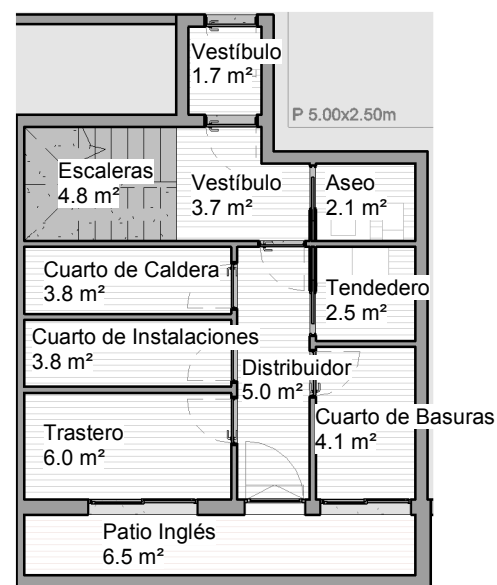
Vestíbulo
1.7 m²

P 5.00x2.50m

Escaleras
4.8 m²

Vestíbulo
3.7 m²

Aseo
2.1 m²

Cuarto de Caldera
3.8 m²

Tendedero
2.5 m²

Cuarto de Instalaciones
3.8 m²

Distribuidor
5.0 m²

Trastero
6.0 m²

Cuarto de Basuras
4.1 m²

Patio Inglés
6.5 m²